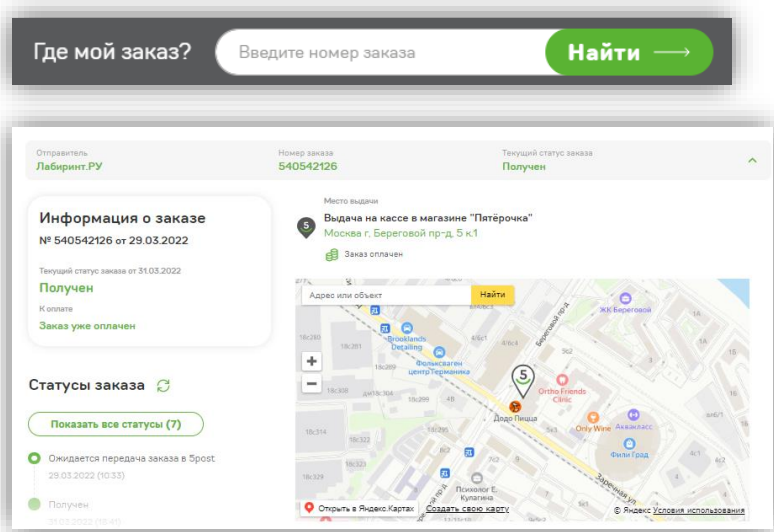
Где мой заказ? Введите номер заказа Найти

Отправитель
Лабиринт.РУ

Номер заказа
540542126

Текущий статус заказа
Получен

Информация о заказе
№ 540542126 от 29.03.2022

Текущий статус заказа от 31.03.2022
Получен

К оплате
Заказ уже оплачен

Место выдачи
Выдача на кассе в магазине "Пятёрочка"
Москва г, Береговой пр-д, 5 к.1
Заказ оплачен

Адрес или объект
Найти

ЖК Береговой
Brooklands Detailing
Фольксваген центр Терманика
Ortho Friends Clinic
Only Wine
Аквакласс
Додо Пицца
Фили Град
Психолог Е. Кулагина
Береговой пр.
Заречная ул.

Открыть в Яндекс.Картах
Создать свою карту
© Яндекс Условия использования

Статусы заказа

Показать все статусы (7)

Ожидается передача заказа в 5post
29.03.2022 (10:33)

Получен
31.03.2022 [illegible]